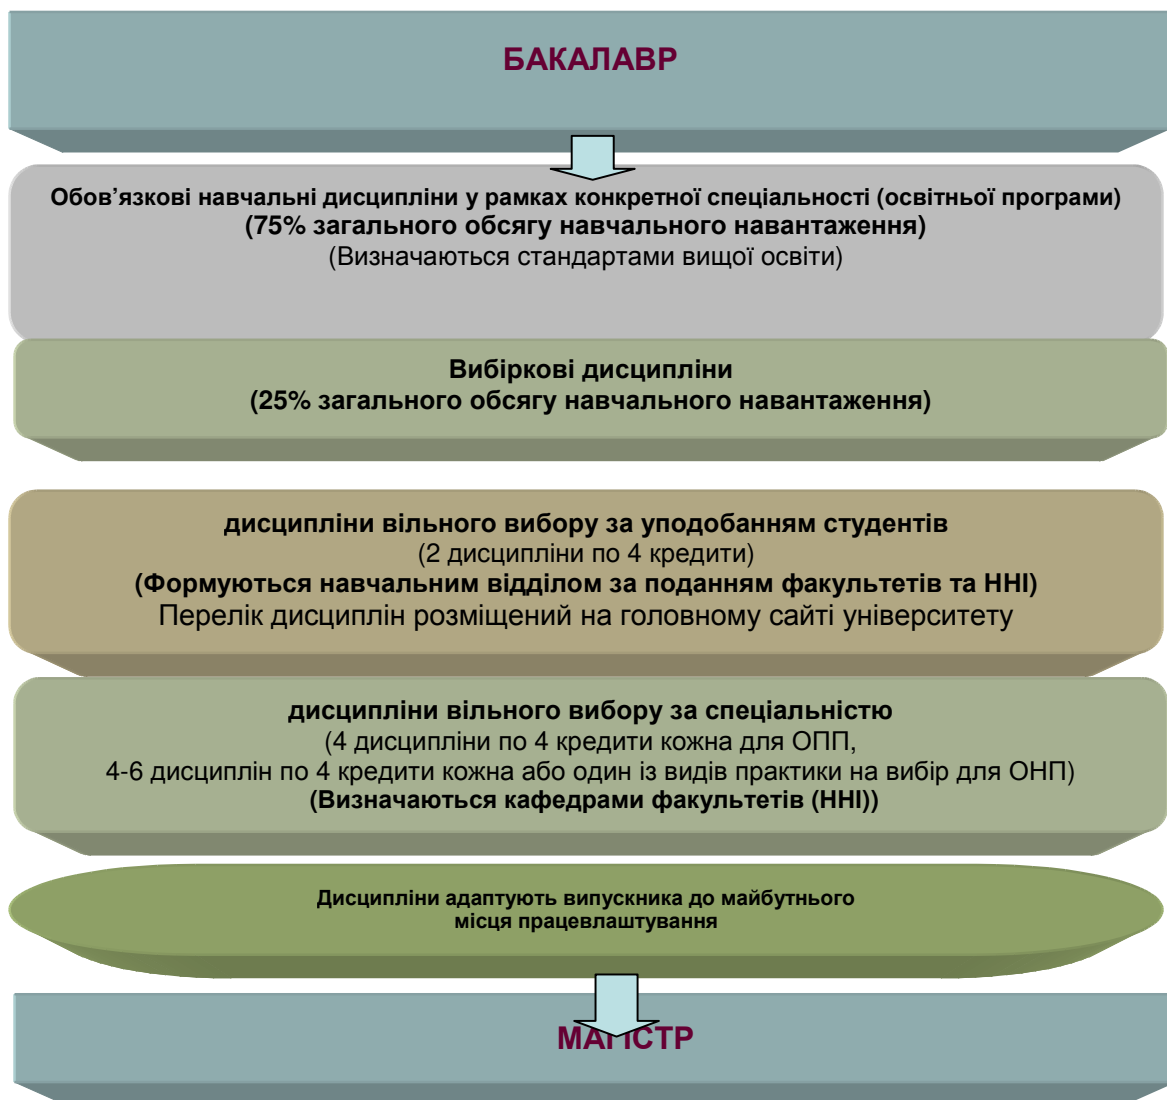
БАКАЛАВР

Обов’язкові навчальні дисципліни у рамках конкретної спеціальності (освітньої програми)
(75% загального обсягу навчального навантаження)
(Визначаються стандартами вищої освіти)

Вибіркові дисципліни
(25% загального обсягу навчального навантаження)

дисципліни вільного вибору за уподобанням студентів
(2 дисципліни по 4 кредити)
(Формуються навчальним відділом за поданням факультетів та ННІ)
Перелік дисциплін розміщений на головному сайті університету

дисципліни вільного вибору за спеціальністю
(4 дисципліни по 4 кредити кожна для ОПП,
4-6 дисциплін по 4 кредити кожна або один із видів практики на вибір для ОНП)
(Визначаються кафедрами факультетів (ННІ))

Дисципліни адаптують випускника до майбутнього місця працевлаштування

МАГІСТР